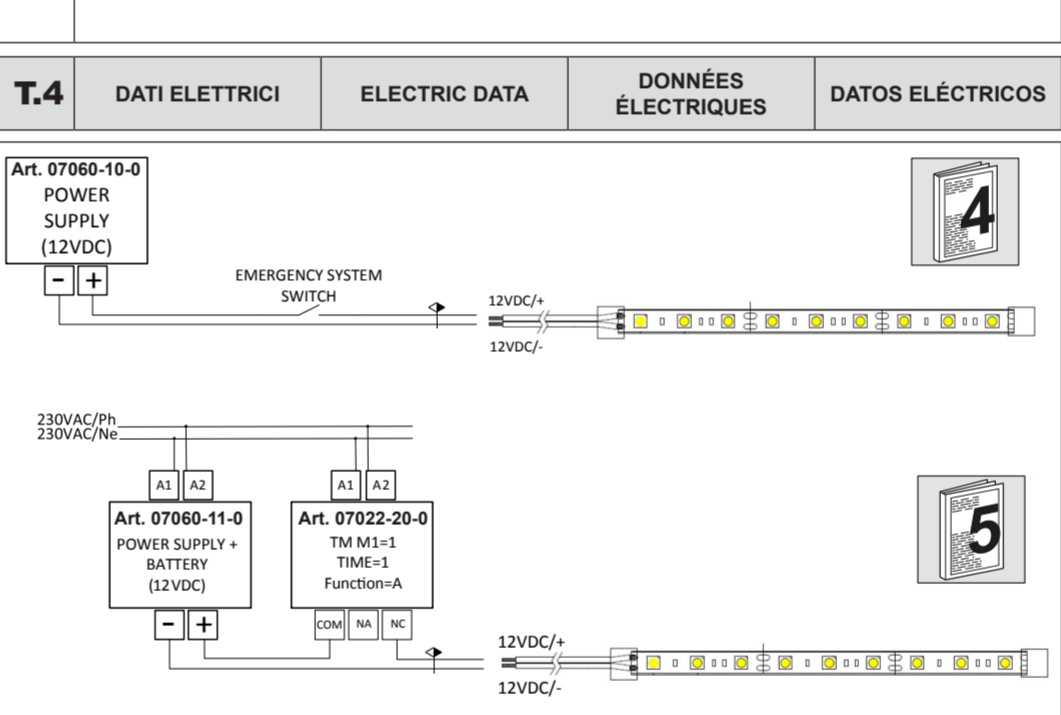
| T.4 | DATI ELETTRICI | ELECTRIC DATA | DONNÉES ÉLECTRIQUES | DATOS ELÉCTRICOS |
|---|---|---|---|---|

Art. 07060-10-0
POWER SUPPLY (12VDC)

- +

EMERGENCY SYSTEM SWITCH

12VDC/+

12VDC/-

4

230VAC/Ph
230VAC/Ne

A1 A2

Art. 07060-11-0
POWER SUPPLY + BATTERY (12VDC)

- +

A1 A2

Art. 07022-20-0
TM M1=1
TIME=1
Function=A

COM NA NC

12VDC/+

12VDC/-

5